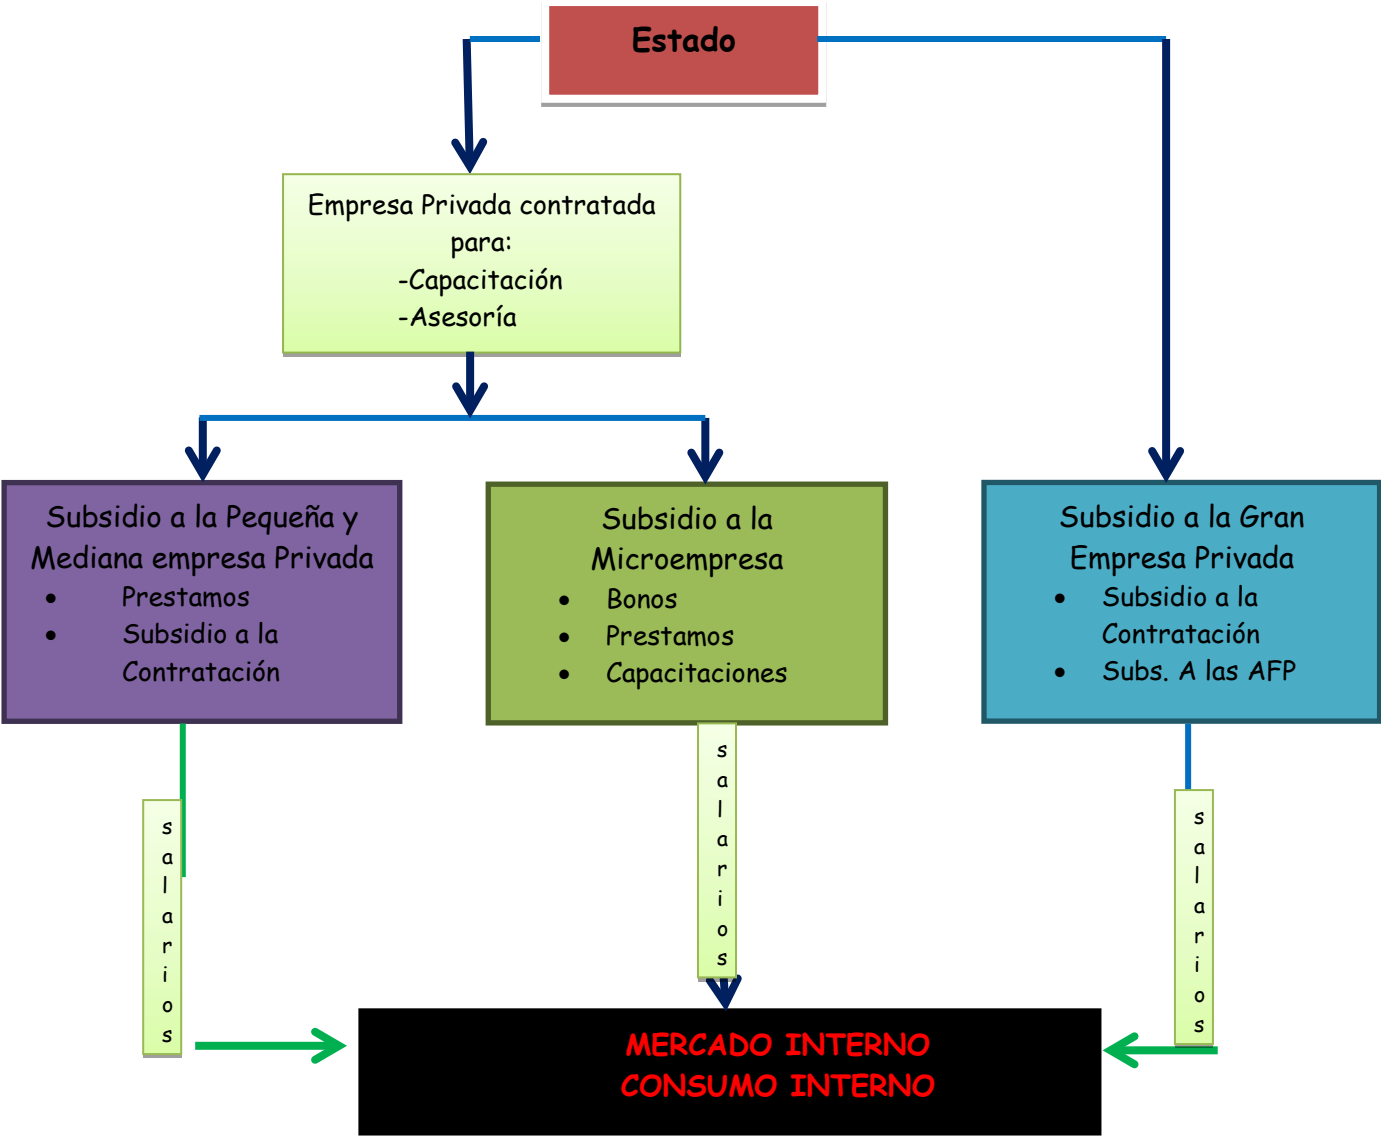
Estado

Empresa Privada contratada para:
-Capacitación
-Asesoría

Subsidio a la Pequeña y Mediana empresa Privada
- Prestamos
- Subsidio a la Contratación

Subsidio a la Microempresa
- Bonos
- Prestamos
- Capacitaciones

Subsidio a la Gran Empresa Privada
- Subsidio a la Contratación
- Subs. A las AFP

salarios

salarios

salarios

MERCADO INTERNO
CONSUMO INTERNO